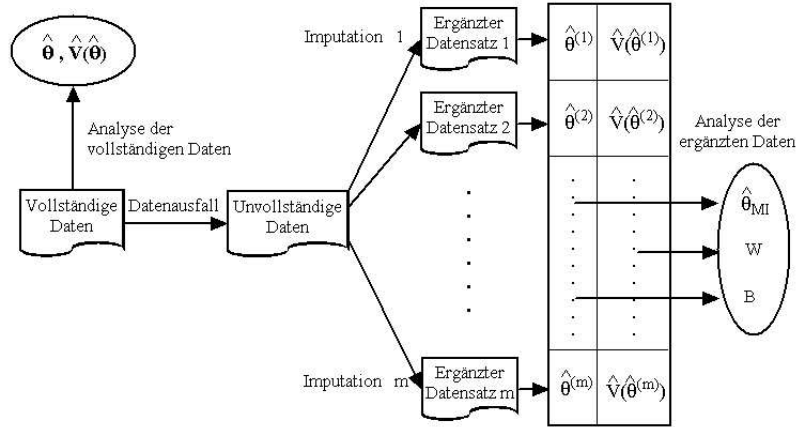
$\hat{\theta}, \hat{V}(\hat{\theta})$

Analyse der vollständigen Daten

Vollständige Daten

Datenausfall

Unvollständige Daten

Imputation 1

Ergänzter Datensatz 1

$\hat{\theta}^{(1)}$ | $\hat{V}(\hat{\theta}^{(1)})$

Ergänzter Datensatz 2

$\hat{\theta}^{(2)}$ | $\hat{V}(\hat{\theta}^{(2)})$

Analyse der ergänzten Daten

$\hat{\theta}_{MI}$

W

B

Imputation m

Ergänzter Datensatz m

$\hat{\theta}^{(m)}$ | $\hat{V}(\hat{\theta}^{(m)})$